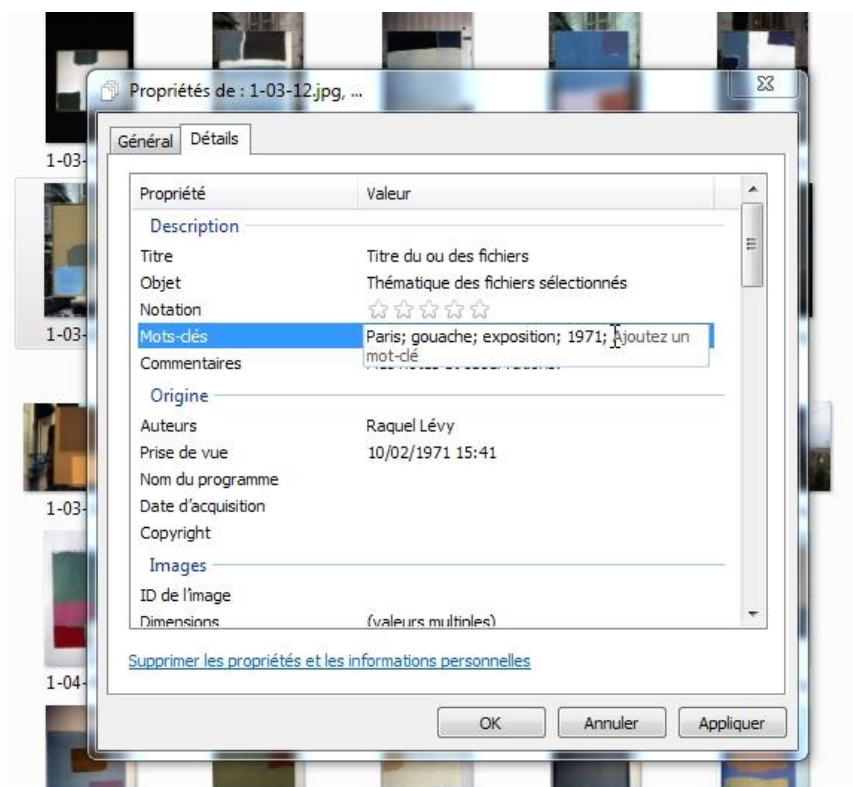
1-03-
1-03-
1-03-
1-04-

Propriétés de : 1-03-12.jpg, ...

Général Détails

| Propriété | Valeur |
|---|---|
| Description | |
| Titre | Titre du ou des fichiers |
| Objet | Thématique des fichiers sélectionnés |
| Notation | ☆☆☆☆☆ |
| Mots-clés | Paris; gouache; exposition; 1971; Ajoutez un mot-clé |
| Commentaires | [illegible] |
| Origine | |
| Auteurs | Raquel Lévy |
| Prise de vue | 10/02/1971 15:41 |
| Nom du programme | |
| Date d'acquisition | |
| Copyright | |
| Images | |
| ID de l'image | |
| Dimensions | (valeurs multiples) |

Supprimer les propriétés et les informations personnelles

OK Annuler Appliquer